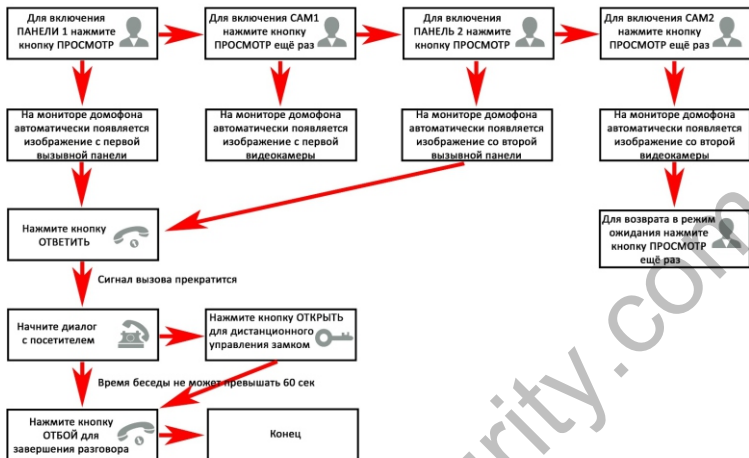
Для включения ПАНЕЛИ 1 нажмите кнопку ПРОСМОТР

Для включения CAM1 нажмите кнопку ПРОСМОТР ещё раз

Для включения ПАНЕЛЬ 2 нажмите кнопку ПРОСМОТР

Для включения CAM2 нажмите кнопку ПРОСМОТР ещё раз

На мониторе домофона автоматически появляется изображение с первой вызывной панели

На мониторе домофона автоматически появляется изображение с первой видеокамеры

На мониторе домофона автоматически появляется изображение со второй вызывной панели

На мониторе домофона автоматически появляется изображение со второй видеокамеры

Нажмите кнопку ОТВЕТИТЬ

Для возврата в режим ожидания нажмите кнопку ПРОСМОТР ещё раз

Сигнал вызова прекратится

Начните диалог с посетителем

Нажмите кнопку ОТКРЫТЬ для дистанционного управления замком

Время беседы не может превышать 60 сек

Нажмите кнопку ОТБОЙ для завершения разговора

Конец

rity.com